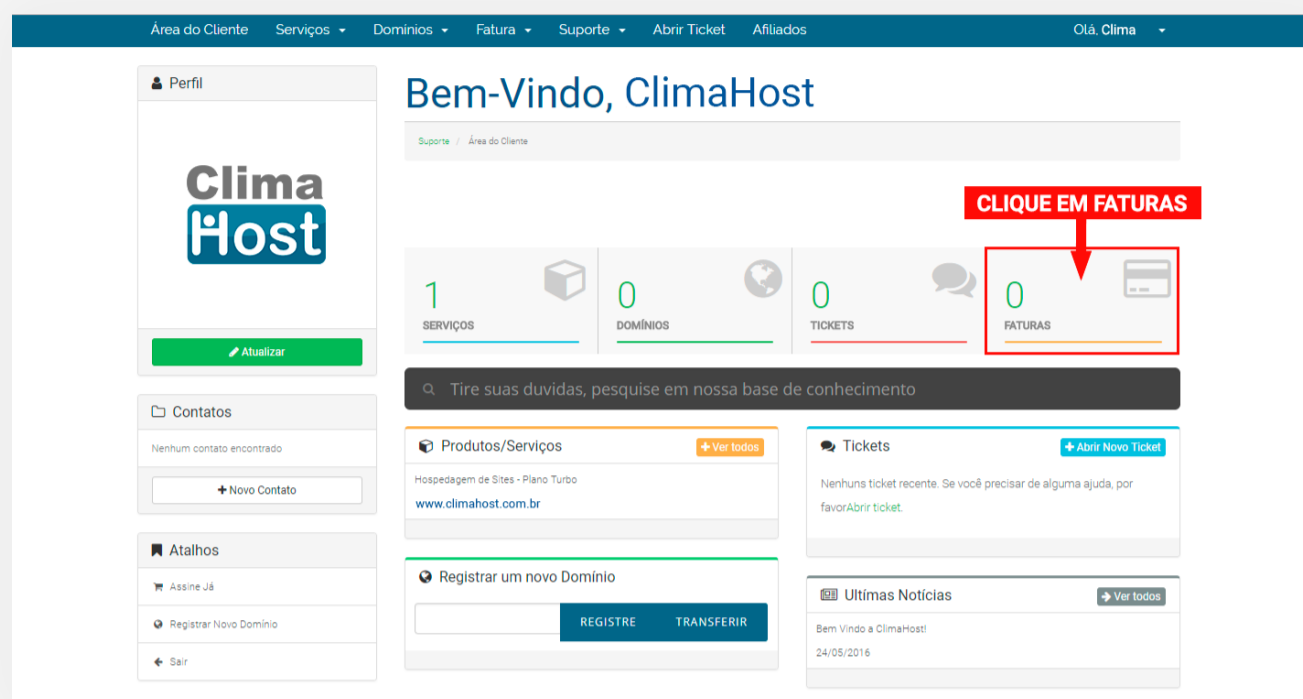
Área do Cliente Serviços Domínios Fatura Suporte Abrir Ticket Afiliados Olá, Clima

Perfil

Clima Host

Atualizar

Contatos

Nenhum contato encontrado

Novo Contato

Atalhos

Assine Já

Registrar Novo Domínio

Sair

Bem-Vindo, ClimaHost

Suporte / Área do Cliente

CLIQUE EM FATURAS

1 SERVIÇOS

0 DOMÍNIOS

0 TICKETS

0 FATURAS

Tire suas duvidas, pesquise em nossa base de conhecimento

Produtos/Serviços Ver todos

Hospedagem de Sites - Plano Turbo

www.climahost.com.br

Registrar um novo Domínio

REGISTRE TRANSFERIR

Tickets Abrir Novo Ticket

Nenhuns ticket recente. Se você precisar de alguma ajuda, por favorAbrir ticket.

Últimas Notícias Ver todos

Bem Vindo a ClimaHost!

24/05/2016